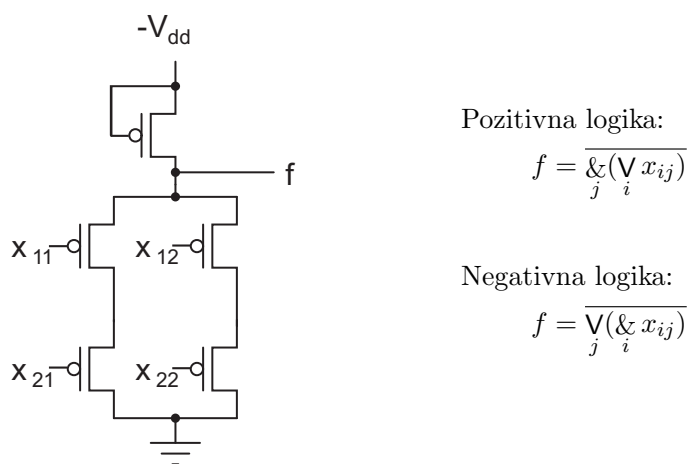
$-V_{dd}$

f

$x_{11}$

$x_{12}$

$x_{21}$

$x_{22}$

Pozitivna logika:

$f = \overline{\underset{j}{\&}(\underset{i}{\vee} x_{ij})}$

Negativna logika:

$f = \overline{\underset{j}{\vee}(\underset{i}{\&} x_{ij})}$